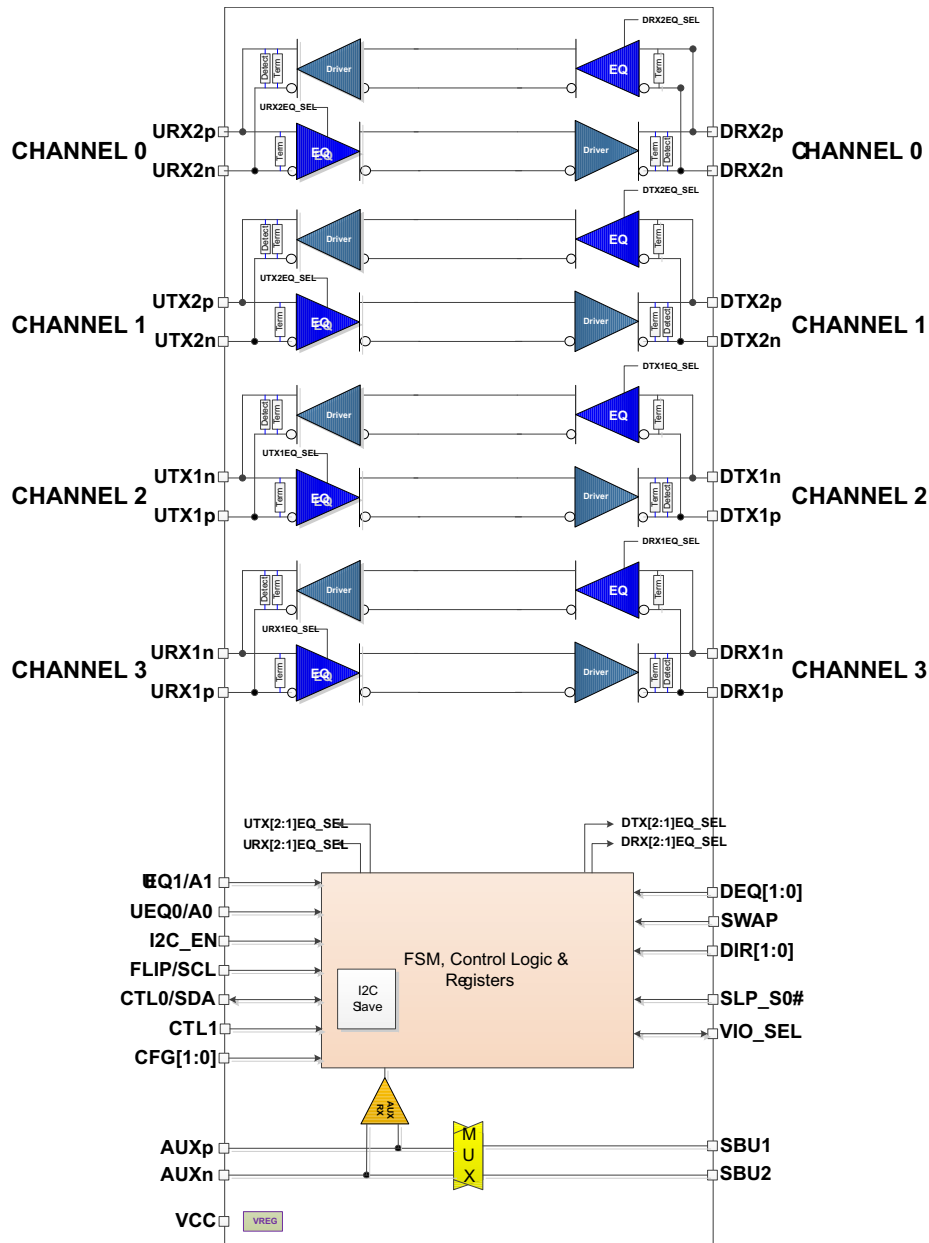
DRX2EQ_SEL

Detect
Term
Driver
EQ
Term

URX2EQ_SEL

URX2p
CHANNEL 0
URX2n

Term
EQ
Driver
Term
Detect

DRX2p
CHANNEL 0
DRX2n

DTX2EQ_SEL

Detect
Term
Driver
EQ
Term

UTX2EQ_SEL

UTX2p
CHANNEL 1
UTX2n

Term
EQ
Driver
Term
Detect

DTX2p
CHANNEL 1
DTX2n

DTX1EQ_SEL

Detect
Term
Driver
EQ
Term

UTX1EQ_SEL

UTX1n
CHANNEL 2
UTX1p

Term
EQ
Driver
Term
Detect

DTX1n
CHANNEL 2
DTX1p

DRX1EQ_SEL

Detect
Term
Driver
EQ
Term

URX1EQ_SEL

URX1n
CHANNEL 3
URX1p

Term
EQ
Driver
Term
Detect

DRX1n
CHANNEL 3
DRX1p

UTX[2:1]EQ_SEL
URX[2:1]EQ_SEL
DTX[2:1]EQ_SEL
DRX[2:1]EQ_SEL

UEQ1/A1
UEQ0/A0
I2C_EN
FLIP/SCL
CTL0/SDA
CTL1
CFG[1:0]

FSM, Control Logic & Registers

I2C Slave

DEQ[1:0]
SWAP
DIR[1:0]
SLP_S0#
VIO_SEL

AUX RX

M
U
X

AUXp
AUXn
SBU1
SBU2

VCC
VREG